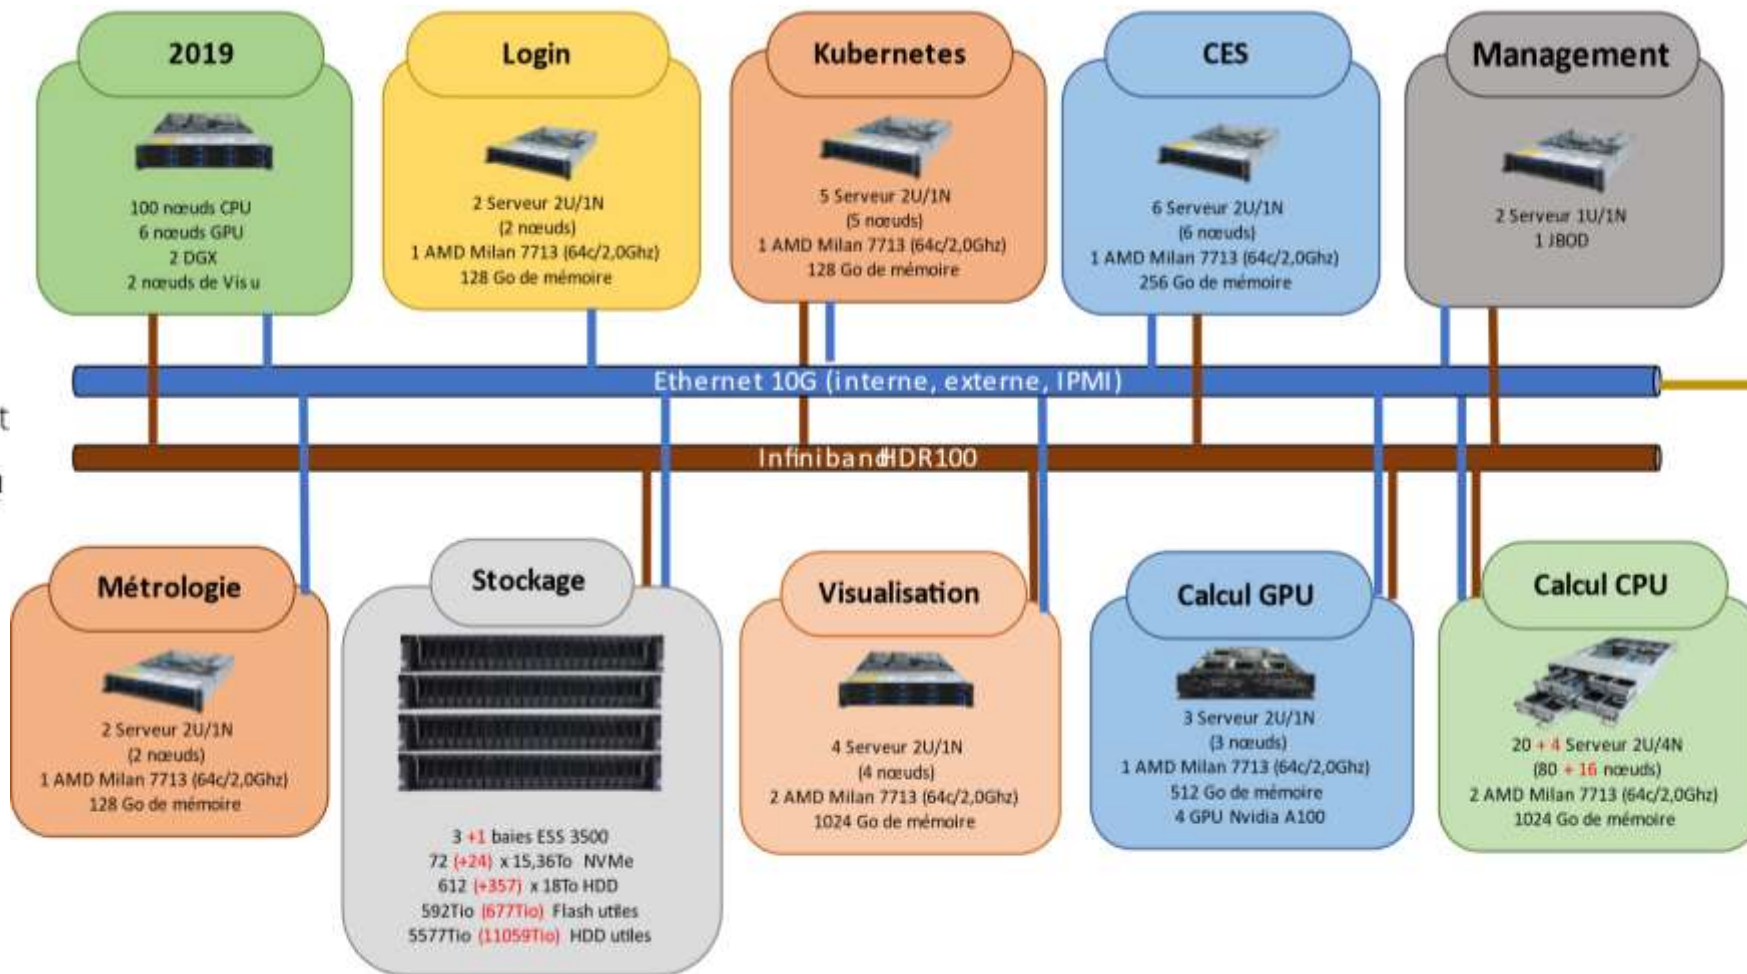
2019

100 nœuds CPU
6 nœuds GPU
2 DGX
2 nœuds de Vis u

Login

2 Serveur 2U/1N
(2 nœuds)
1 AMD Milan 7713 (64c/2,0Ghz)
128 Go de mémoire

Kubernetes

5 Serveur 2U/1N
(5 nœuds)
1 AMD Milan 7713 (64c/2,0Ghz)
128 Go de mémoire

CES

6 Serveur 2U/1N
(6 nœuds)
1 AMD Milan 7713 (64c/2,0Ghz)
256 Go de mémoire

Management

2 Serveur 1U/1N
1 JBOD

Ethernet 10G (interne, externe, IPMI)

InfinibandHDR100

t

n

Métrologie

2 Serveur 2U/1N
(2 nœuds)
1 AMD Milan 7713 (64c/2,0Ghz)
128 Go de mémoire

Stockage

3 +1 baies ESS 3500
72 (+24) x 15,36To NVMe
612 (+357) x 18To HDD
592Tio (677Tio) Flash utiles
5577Tio (11059Tio) HDD utiles

Visualisation

4 Serveur 2U/1N
(4 nœuds)
2 AMD Milan 7713 (64c/2,0Ghz)
1024 Go de mémoire

Calcul GPU

3 Serveur 2U/1N
(3 nœuds)
1 AMD Milan 7713 (64c/2,0Ghz)
512 Go de mémoire
4 GPU Nvidia A100

Calcul CPU

20 + 4 Serveur 2U/4N
(80 + 16 nœuds)
2 AMD Milan 7713 (64c/2,0Ghz)
1024 Go de mémoire